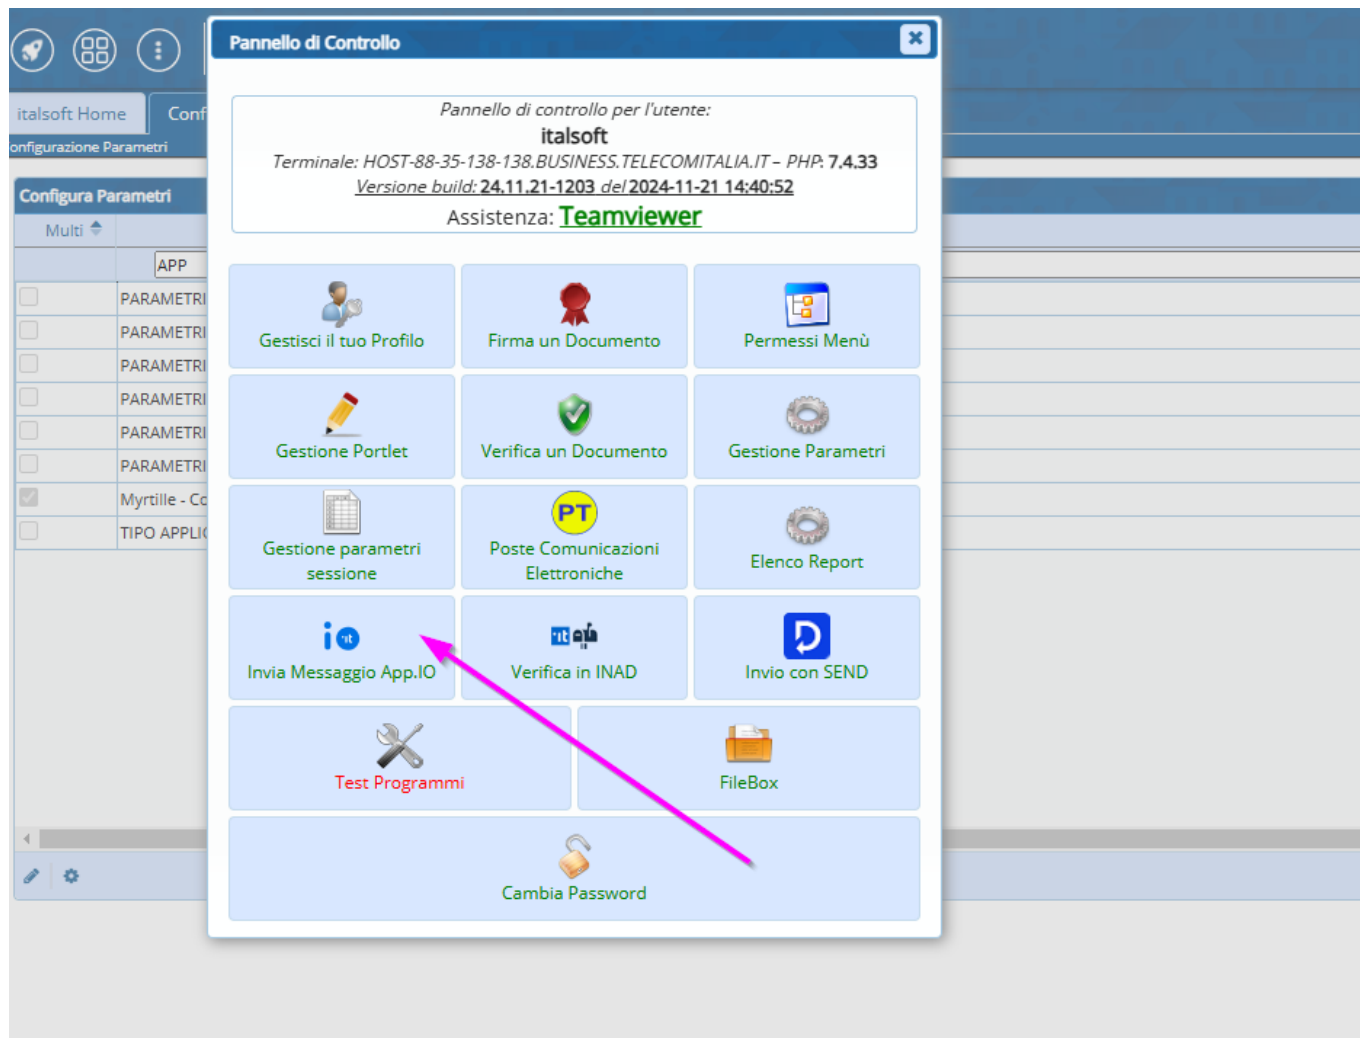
italsoft Home
Conf
onfigurazione Parametri
Configura Parametri
Multi
APP
PARAMETRI
PARAMETRI
PARAMETRI
PARAMETRI
PARAMETRI
PARAMETRI
Myrtille - Co
TIPO APPLIC

Pannello di Controllo

Pannello di controllo per l'utente:
italsoft
Terminale: HOST-88-35-138-138.BUSINESS.TELECOMITALIA.IT – PHP: 7.4.33
Versione build: 24.11.21-1203 del 2024-11-21 14:40:52
Assistenza: Teamviewer

Gestisci il tuo Profilo
Firma un Documento
Permessi Menù
Gestione Portlet
Verifica un Documento
Gestione Parametri
Gestione parametri sessione
PT
Poste Comunicazioni Elettroniche
Elenco Report
Invia Messaggio App.IO
Verifica in INAD
Invio con SEND
Test Programmi
FileBox
Cambia Password